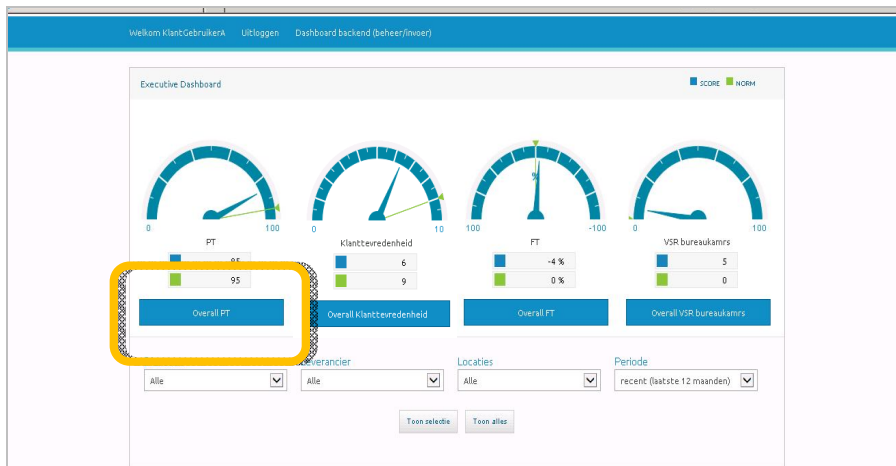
Welkom KlantGebruikerA Uitloggen Dashboard backend (beheer/invoer)

Executive Dashboard

SCORE NORM

0 100
PT
85
95
Overall PT

0 10
Klanttevredenheid
6
9
Overall Klanttevredenheid

100 -100
FT
-4 %
0 %
Overall FT

0 100
VSR bureaukamrs
5
0
Overall VSR bureaukamrs

Leverancier
Locaties
Periode
Alle
Alle
Alle
recent (laatste 12 maanden)

Toon selectie
Toon alles